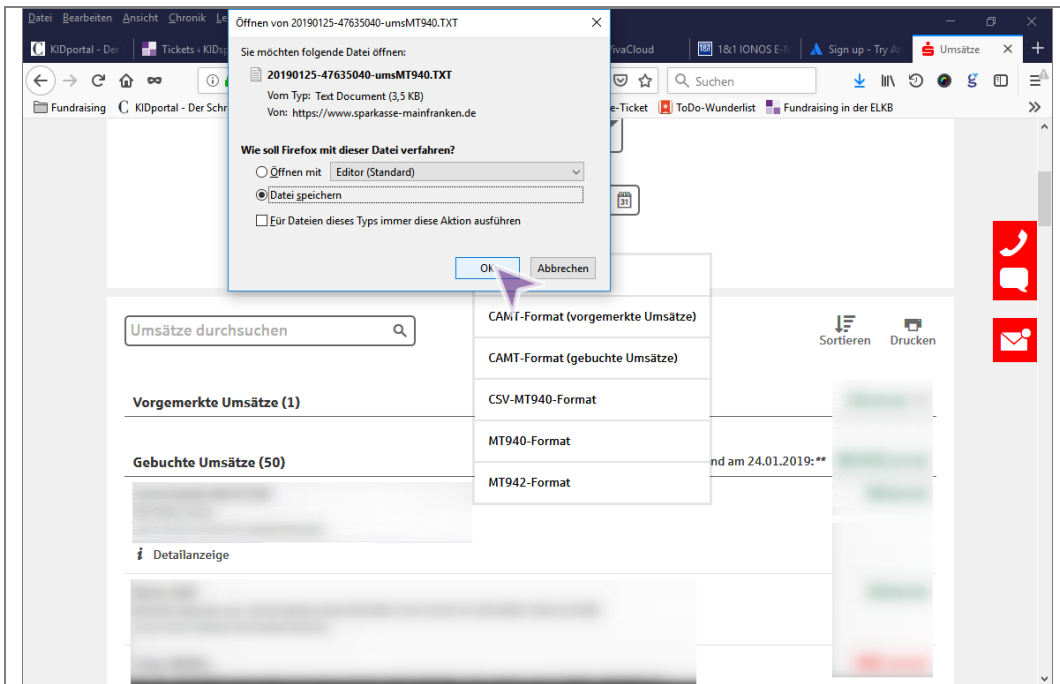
Datei Bearbeiten Ansicht Chronik Le

KIDportal - Der
Tickets « KIDs
ivaCloud
1&1 IONOS E-M
Sign up - Try At
Umsätze

Suchen

Fundraising
KIDportal - Der Schr
e-Ticket
ToDo-Wunderlist
Fundraising in der ELKB

Öffnen von 20190125-47635040-umsMT940.TXT

Sie möchten folgende Datei öffnen:

20190125-47635040-umsMT940.TXT
Vom Typ: Text Document (3,5 KB)
Von: https://www.sparkasse-mainfranken.de

Wie soll Firefox mit dieser Datei verfahren?

Öffnen mit Editor (Standard)
Datei speichern
Für Dateien dieses Typs immer diese Aktion ausführen

OK
Abbrechen

Umsätze durchsuchen

CAMT-Format (vorgemerkte Umsätze)
CAMT-Format (gebuchte Umsätze)
CSV-MT940-Format
MT940-Format
MT942-Format

Sortieren
Drucken

Vorgemerkte Umsätze (1)

Gebuchte Umsätze (50)

nd am 24.01.2019:**

Detailanzeige